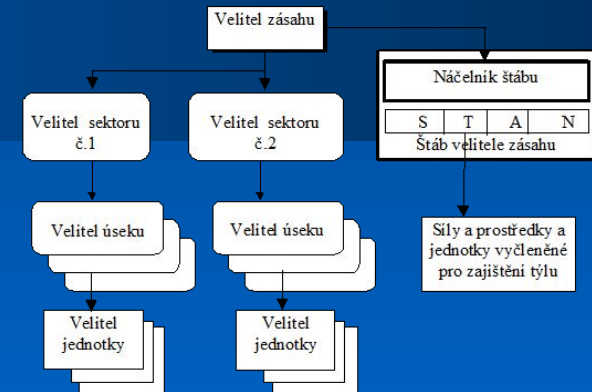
Velitel zásahu

Náčelník štábu

| S | T | A | N |
|---|---|---|---|

Štáb velitele zásahu

Velitel sektoru č.1

Velitel sektoru č.2

Velitel úseku

Velitel úseku

Síly a prostředky a jednotky vyčleněné pro zajištění týlu

Velitel jednotky

Velitel jednotky